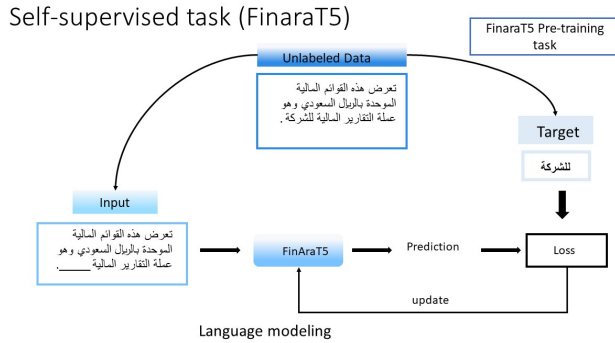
Self-supervised task (FinaraT5)

FinaraT5 Pre-training task

Unlabeled Data

تعرض هذه القوائم المالية الموحدة بالريال السعودي وهو عملة التقارير المالية للشركة.

Target

للشركة

Input

تعرض هذه القوائم المالية الموحدة بالريال السعودي وهو عملة التقارير المالية ______.

FinAraT5

Prediction

Loss

update

Language modeling